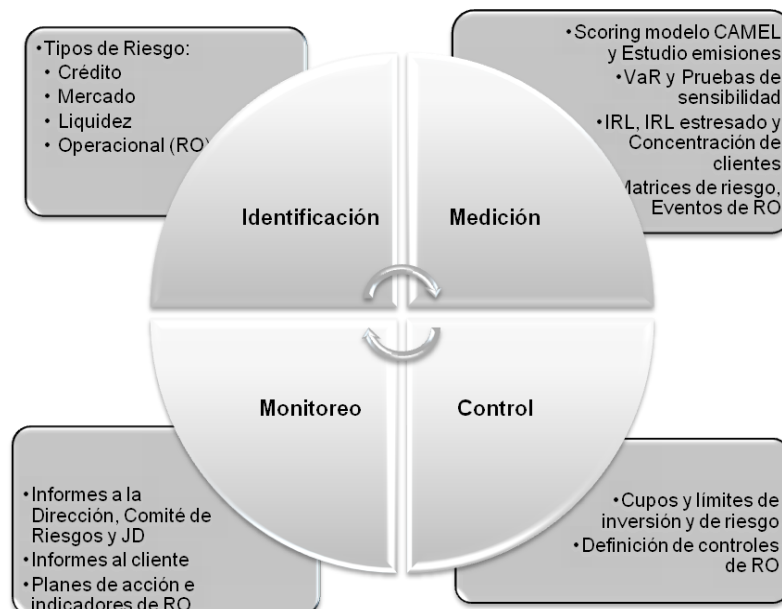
•Tipos de Riesgo:
• Crédito
• Mercado
• Liquidez
• Operacional (RO)

•Scoring modelo CAMEL y Estudio emisiones
•VaR y Pruebas de sensibilidad
•IRL, IRL estresado y Concentración de clientes
•Matrices de riesgo, Eventos de RO

Identificación

Medición

Monitoreo

Control

•Informes a la Dirección, Comité de Riesgos y JD
•Informes al cliente
•Planes de acción e indicadores de RO

•Cupos y límites de inversión y de riesgo
•Definición de controles de RO